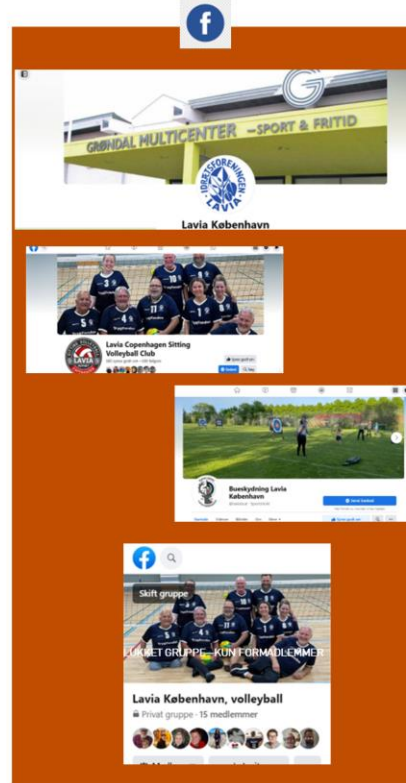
f

G
GRØNDAL MULTICENTER –SPORT & FRITID
IDRÆTSFORENINGEN LAVIA

Lavia København

Lavia Copenhagen Sitting Volleyball Club

Bueskydning Lavia København

Skift gruppe

LUKKET GRUPPE – KUN FOR MEDLEMMER

Lavia København, volleyball
Privat gruppe · 15 medlemmer